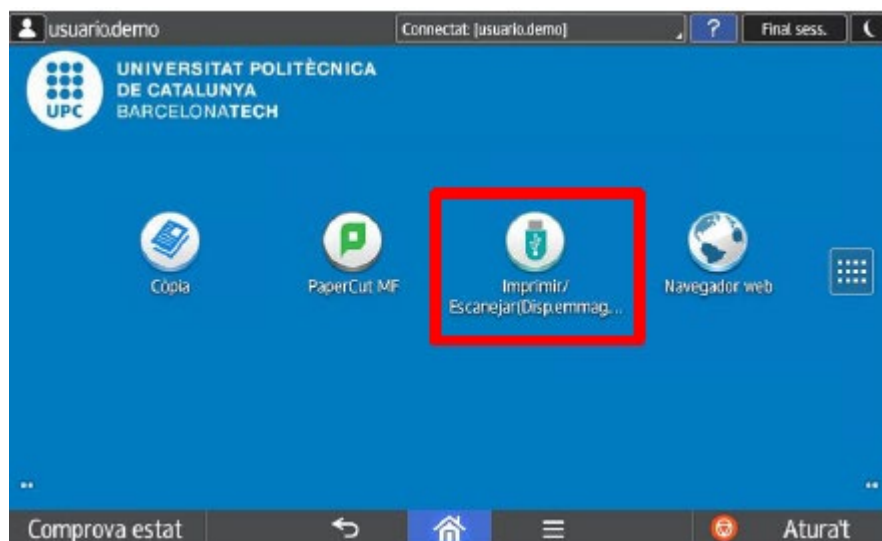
usuario.demo

Connectat: [usuario.demo]

?

Final sess.

UPC

UNIVERSITAT POLITÈCNICA DE CATALUNYA BARCELONATECH

Còpia

PaperCut MF

Imprimir/ Escanejar(Disp.emmag...

Navegador web

Comprova estat

Atura't